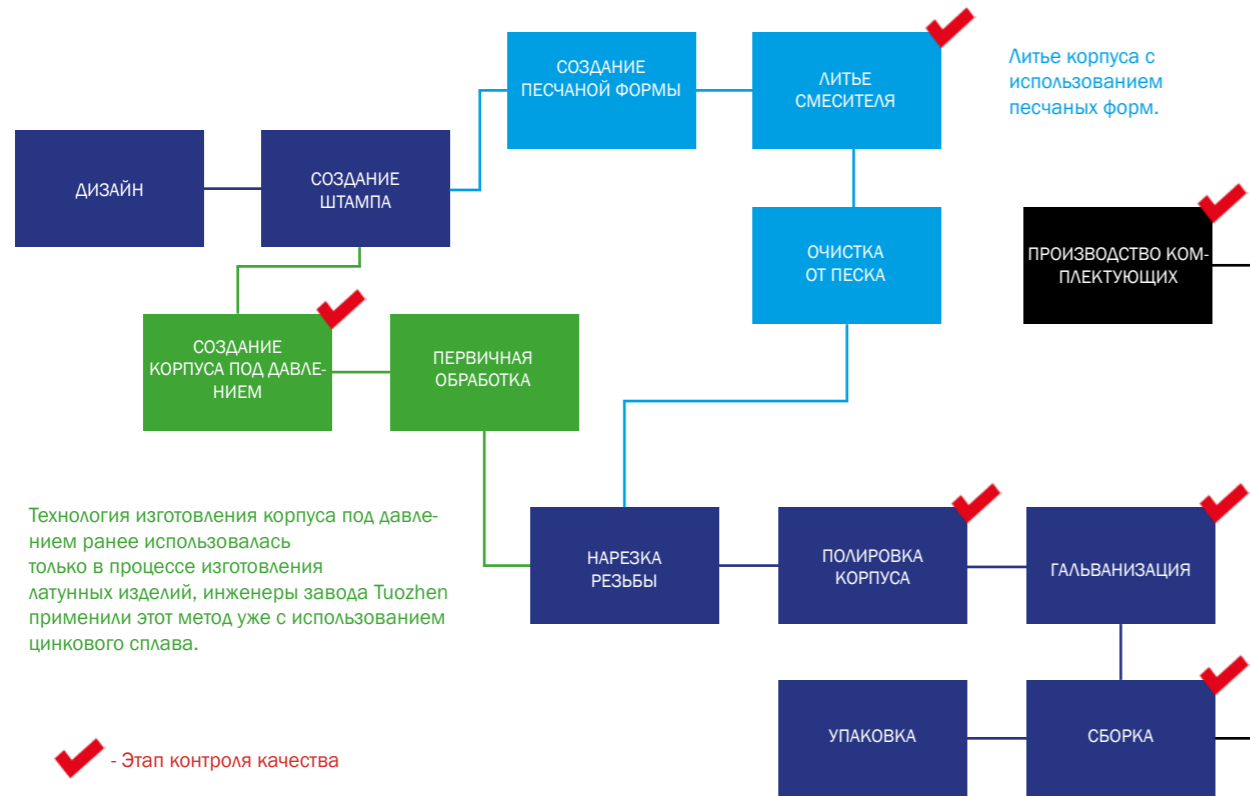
СОЗДАНИЕ ПЕСЧАНОЙ ФОРМЫ

ЛИТЬЕ СМЕСИТЕЛЯ

Литье корпуса с использованием песчаных форм.

ДИЗАЙН

СОЗДАНИЕ ШТАМПА

ОЧИСТКА ОТ ПЕСКА

ПРОИЗВОДСТВО КОМПЛЕКТУЮЩИХ

СОЗДАНИЕ КОРПУСА ПОД ДАВЛЕНИЕМ

ПЕРВИЧНАЯ ОБРАБОТКА

Технология изготовления корпуса под давлением ранее использовалась только в процессе изготовления латунных изделий, инженеры завода Tuozhen применили этот метод уже с использованием цинкового сплава.

НАРЕЗКА РЕЗЬБЫ

ПОЛИРОВКА КОРПУСА

ГАЛЬВАНИЗАЦИЯ

УПАКОВКА

СБОРКА

- Этап контроля качества